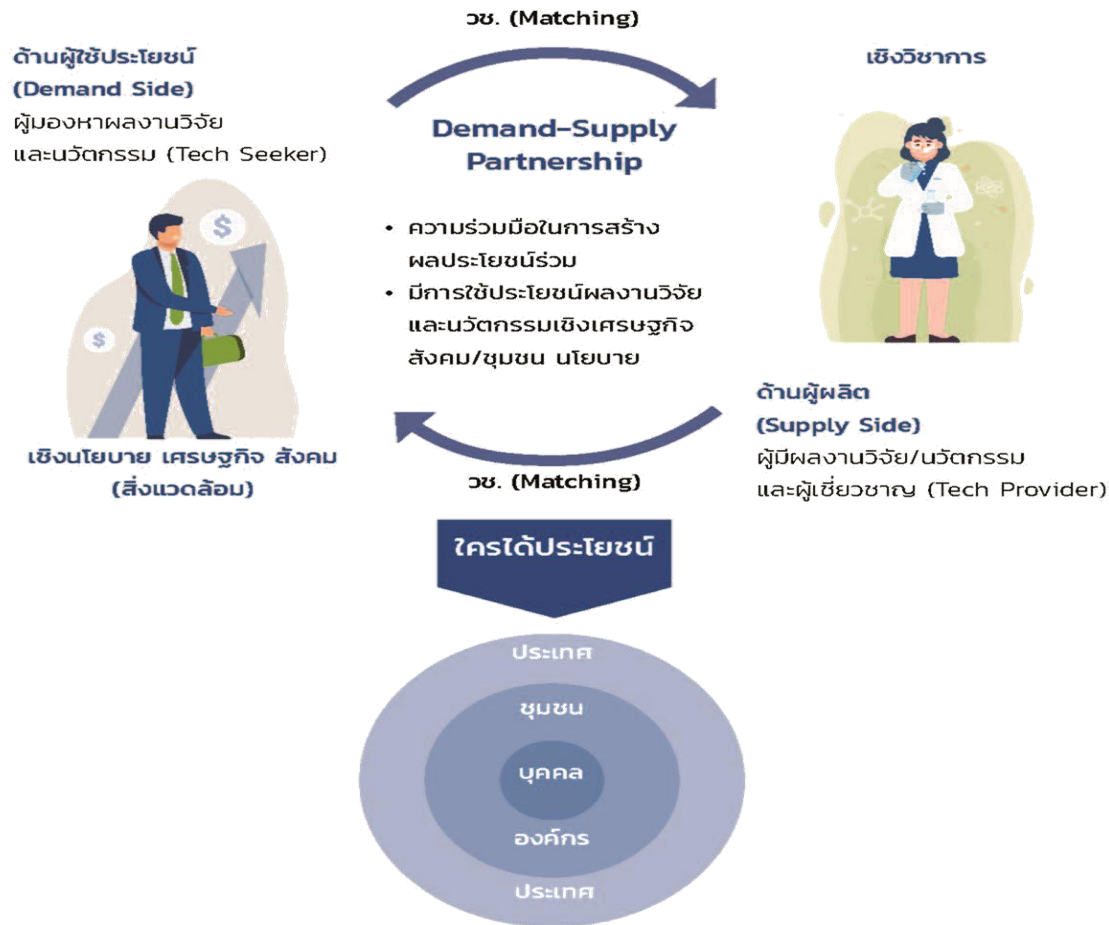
วช. (Matching)

ด้านผู้ใช้ประโยชน์ (Demand Side)
ผู้มองหาผลงานวิจัยและนวัตกรรม (Tech Seeker)

เชิงวิชาการ

Demand-Supply Partnership

$

$

• ความร่วมมือในการสร้างผลประโยชน์ร่วม
• มีการใช้ประโยชน์ผลงานวิจัยและนวัตกรรมเชิงเศรษฐกิจ สังคม/ชุมชน นโยบาย

ด้านผู้ผลิต (Supply Side)
ผู้มีผลงานวิจัย/นวัตกรรมและผู้เชี่ยวชาญ (Tech Provider)

เชิงนโยบาย เศรษฐกิจ สังคม (สิ่งแวดล้อม)

วช. (Matching)

ใครได้ประโยชน์

ประเทศ

ชุมชน

บุคคล

องค์กร

ประเทศ